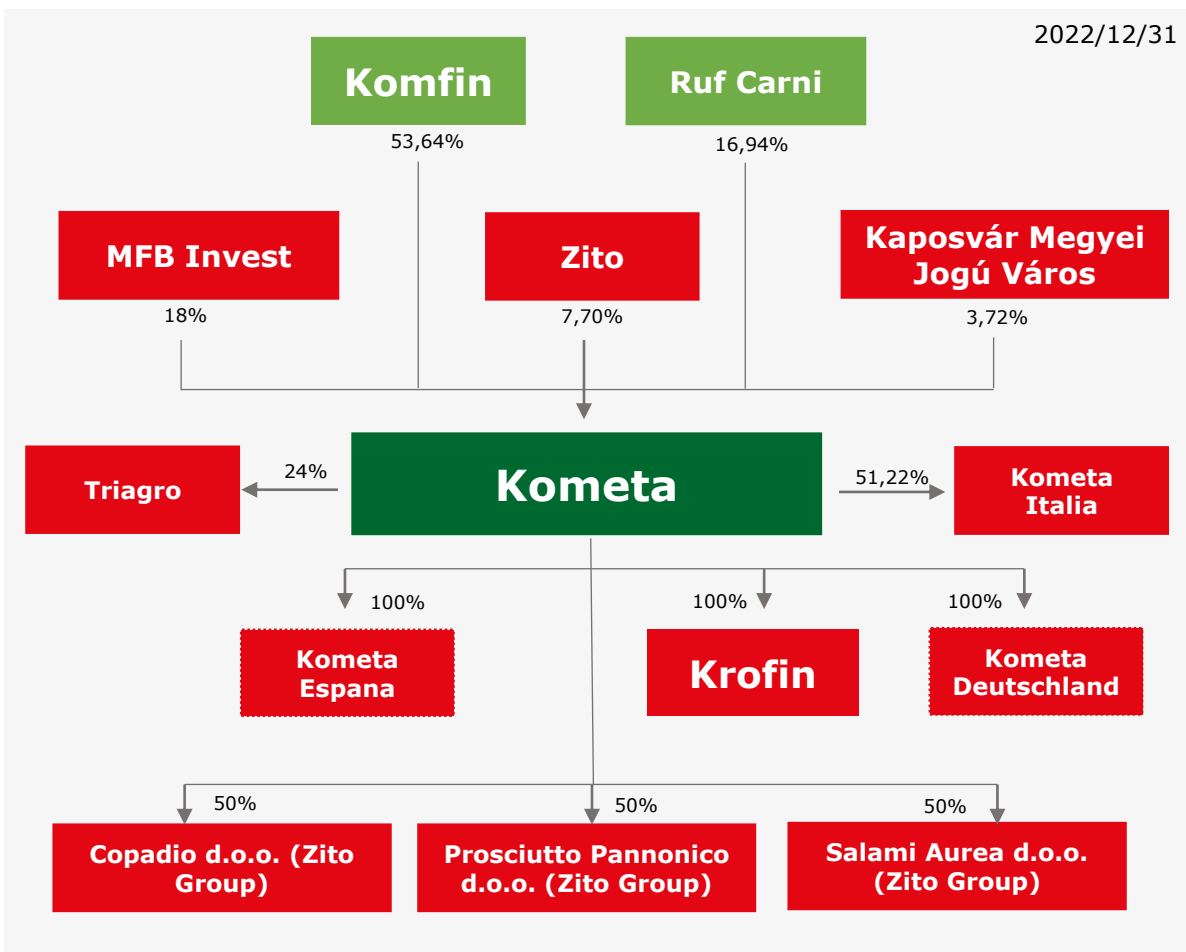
2022/12/31

Komfin
53,64%

Ruf Carni
16,94%

MFB Invest
18%

Zito
7,70%

Kaposvár Megyei Jogú Város
3,72%

Triagro
24%

Kometa

51,22%
Kometa Italia

100%
Kometa Espana

100%
Krofin

100%
Kometa Deutschland

50%
Copadio d.o.o. (Zito Group)

50%
Prosciutto Pannonico d.o.o. (Zito Group)

50%
Salami Aurea d.o.o. (Zito Group)